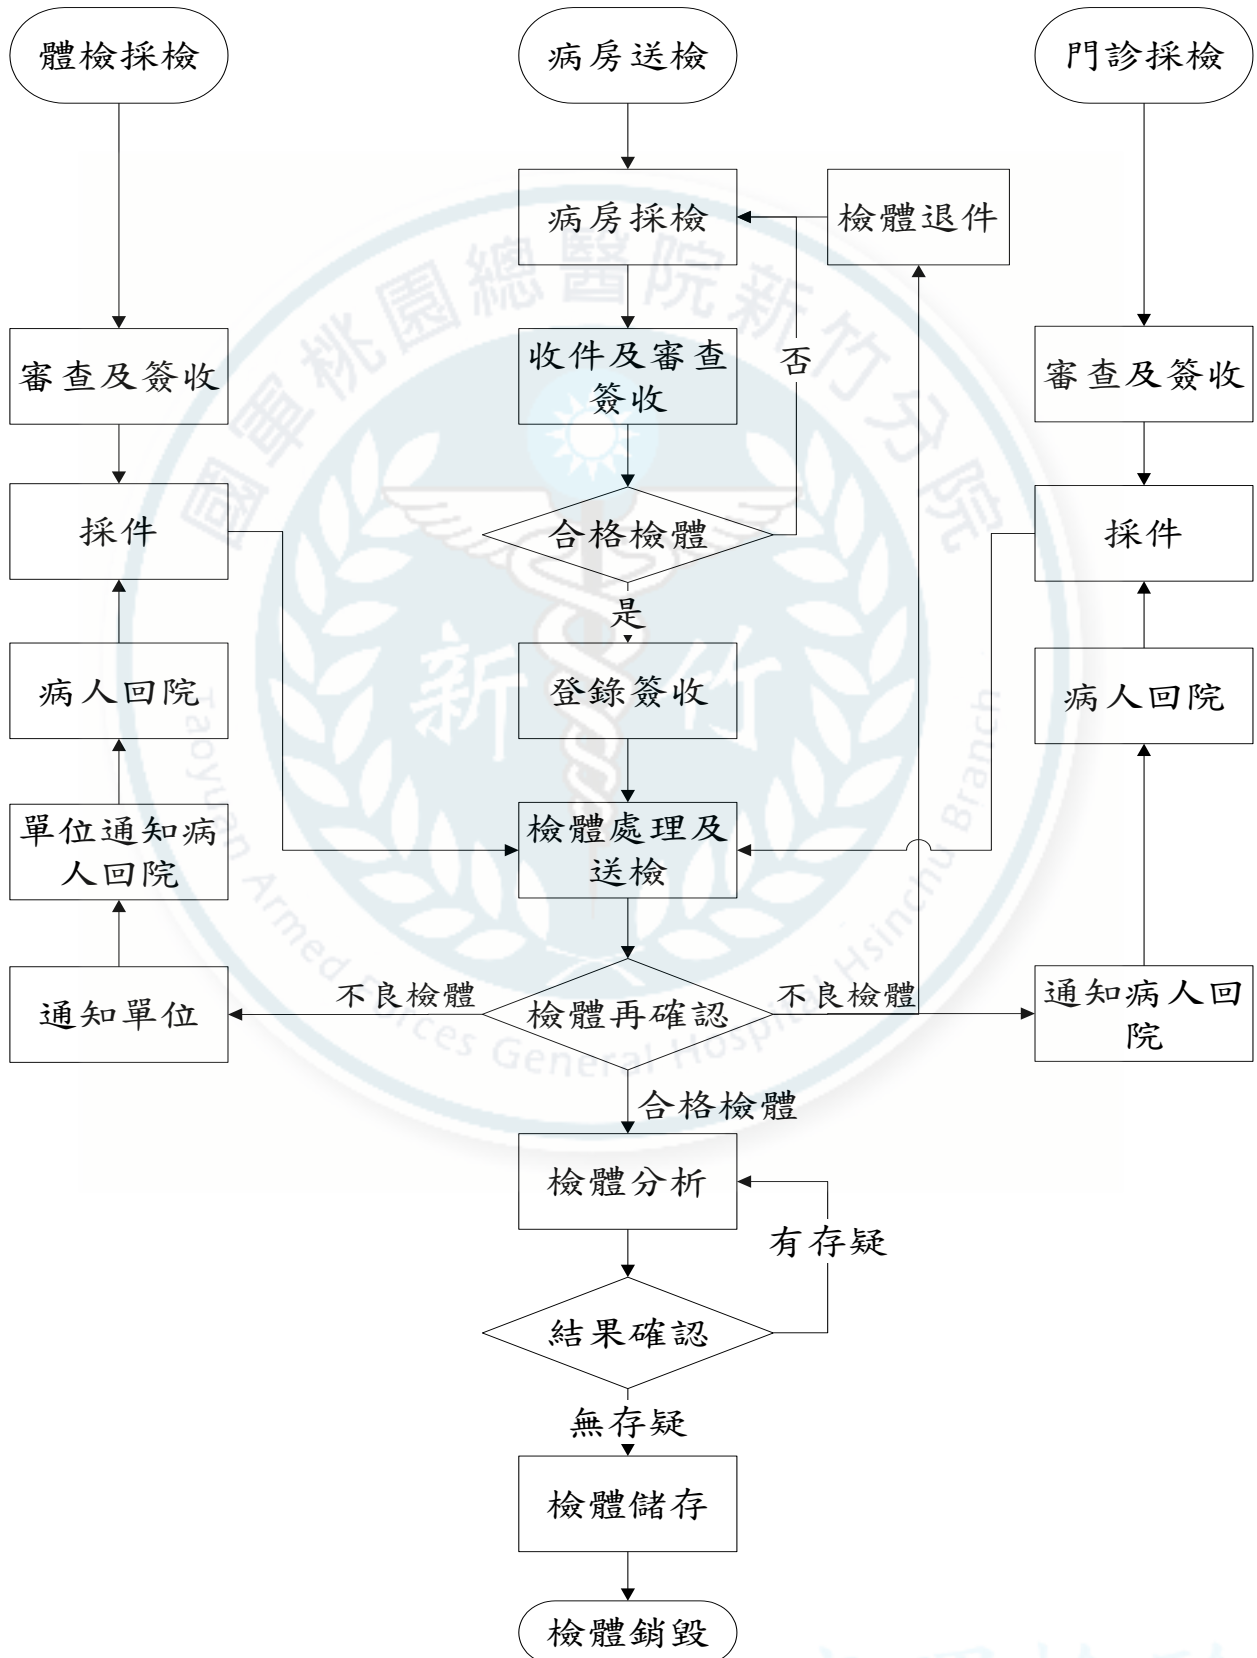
體檢採檢

病房送檢

門診採檢

病房採檢

檢體退件

審查及簽收

收件及審查簽收

否

審查及簽收

採件

合格檢體

採件

是

病人回院

登錄簽收

病人回院

單位通知病人回院

檢體處理及送檢

通知單位

不良檢體

檢體再確認

不良檢體

通知病人回院

合格檢體

檢體分析

有存疑

結果確認

無存疑

檢體儲存

檢體銷毀

國軍桃園總醫院新竹分院
新竹
Taoyuan Armed Forces General Hospital Hsinchu Branch